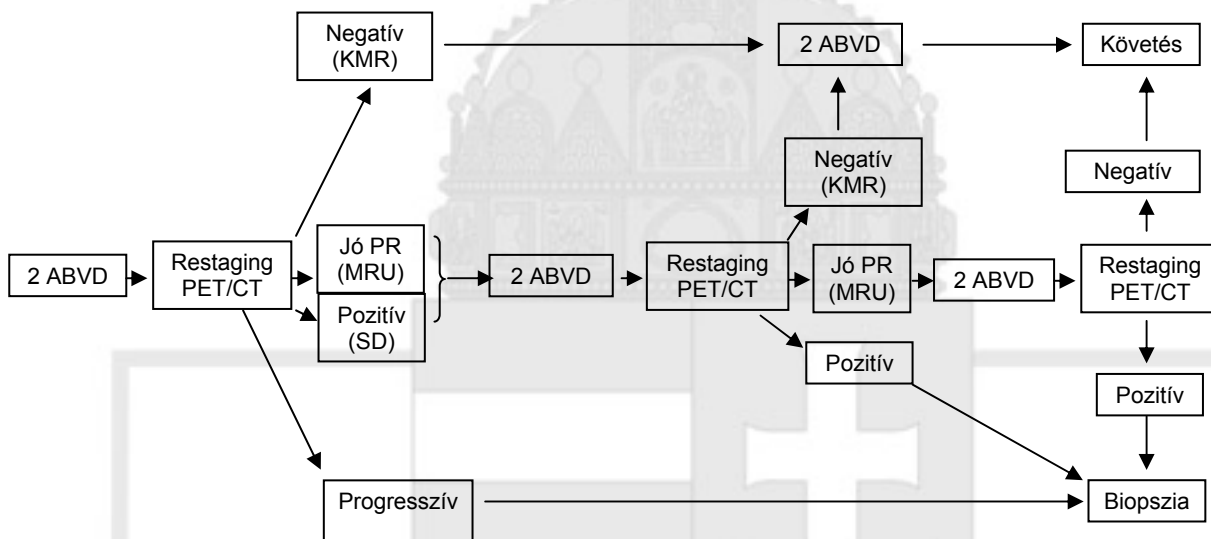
Negatív (KMR)

2 ABVD

Követés

Negatív (KMR)

Negatív

2 ABVD

Restaging PET/CT

Jó PR (MRU)

Pozitív (SD)

2 ABVD

Restaging PET/CT

Jó PR (MRU)

2 ABVD

Restaging PET/CT

Pozitív

Pozitív

Progresszív

Biopszia